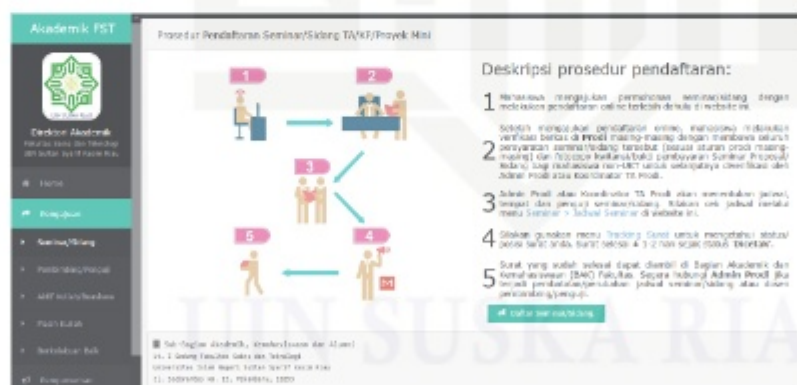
Akademik FST

Direktori Akademik
Fakultas Sains dan Teknologi
UIN Sultan Syarif Kasim Riau

Home

Pengajuan

Seminar/Sidang

Pembimbing/Penguji

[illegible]

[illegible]

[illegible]

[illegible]

Prosedur Pendaftaran Seminar/Sidang TA/KP/Proyek Mini

1

2

3

4

5

Deskripsi prosedur pendaftaran:

1 Mahasiswa mengajukan permohonan seminar/sidang dengan melakukan pendaftaran online terlebih dahulu di website ini.

2 Setelah mengajukan pendaftaran online, mahasiswa melakukan verifikasi berkas di Prodi masing-masing dengan membawa seluruh persyaratan seminar/sidang tersebut (sesuai aturan prodi masing-masing) dan fotocopi kwitansi/bukti pembayaran Seminar Proposal/Sidang bagi mahasiswa non-UKT untuk selanjutnya diverifikasi oleh Admin Prodi atau Koordinator TA Prodi.

3 Admin Prodi atau Koordinator TA Prodi akan menentukan jadwal, tempat dan penguji seminar/sidang. Silakan cek jadwal melalui menu Seminar > Jadwal Seminar di website ini.

4 Silakan gunakan menu Tracking Surat untuk mengetahui status/posisi surat anda. Surat selesai 4-2 hari sejak status Dicetak.

5 Surat yang sudah selesai dapat diambil di Bagian Akademik dan Kemahasiswaan (BAK) Fakultas. Segera hubungi Admin Prodi jika terjadi pembatalan/perubahan jadwal seminar/sidang atau dosen pembimbing/penguji.

Daftar Seminar/Sidang

Sub-Bagian Akademik, Kemahasiswaan dan Alumni
Lt. 1 Gedung Fakultas Sains dan Teknologi
Universitas Islam Negeri Sultan Syarif Kasim Riau
Jl. Soebrantas No. 15, Pekanbaru, 28293

UIN SUSKA RIAU